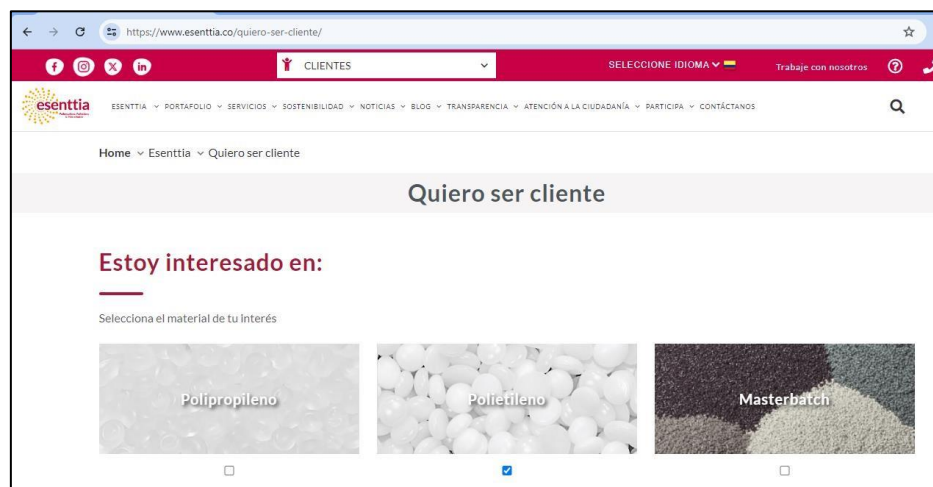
https://www.esenttia.co/quiero-ser-cliente/

CLIENTES

SELECCIONE IDIOMA

Trabaje con nosotros

esenttia

ESENTTIA ∨ PORTAFOLIO ∨ SERVICIOS ∨ SOSTENIBILIDAD ∨ NOTICIAS ∨ BLOG ∨ TRANSPARENCIA ∨ ATENCIÓN A LA CIUDADANÍA ∨ PARTICIPA ∨ CONTÁCTANOS

Home ∨ Esenttia ∨ Quiero ser cliente

Quiero ser cliente

Estoy interesado en:

Selecciona el material de tu interés

Polipropileno

Polietileno

Masterbatch